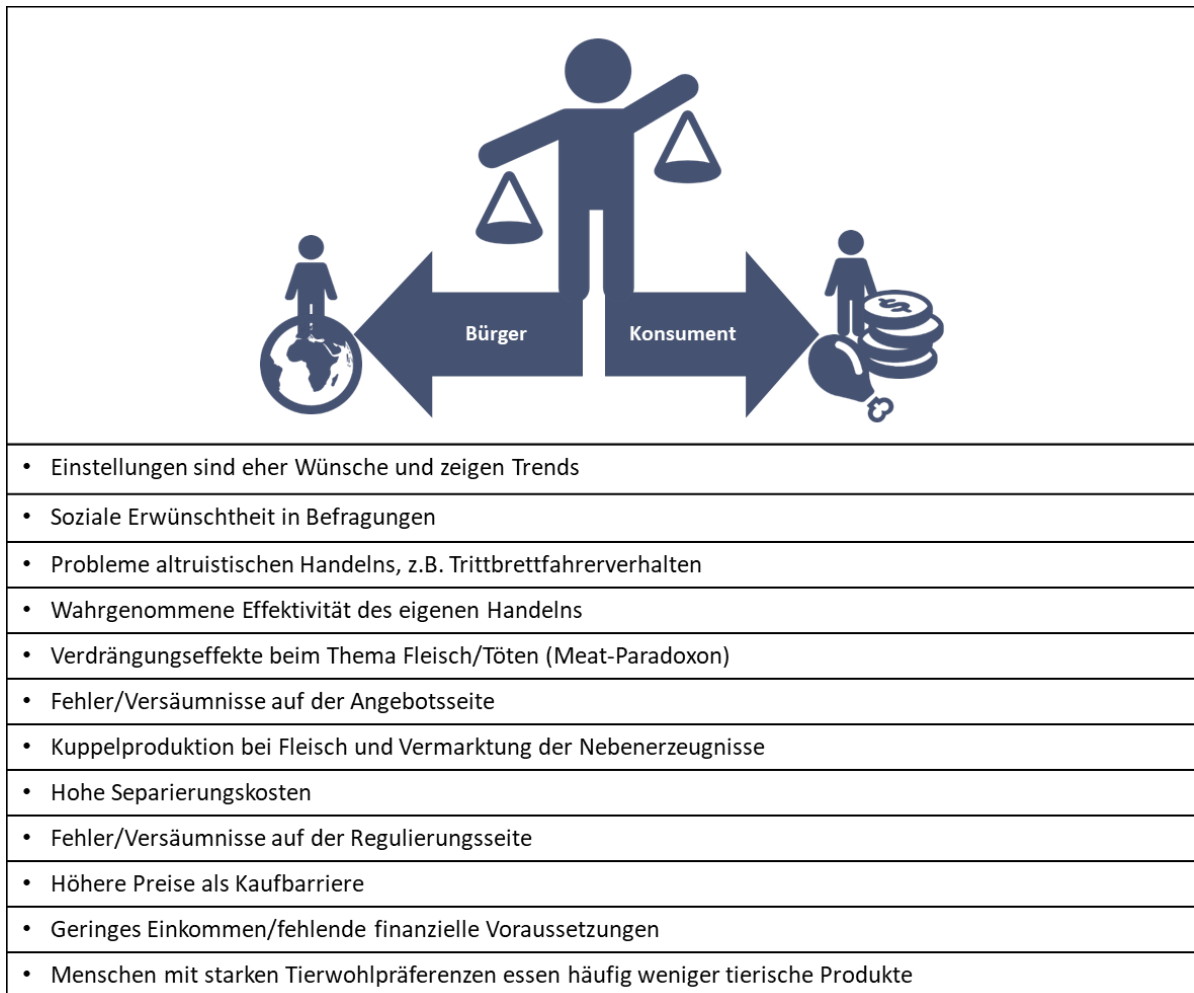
Bürger

Konsument

- Einstellungen sind eher Wünsche und zeigen Trends
- Soziale Erwünschtheit in Befragungen
- Probleme altruistischen Handelns, z.B. Trittbrettfahrerverhalten
- Wahrgenommene Effektivität des eigenen Handelns
- Verdrängungseffekte beim Thema Fleisch/Töten (Meat-Paradoxon)
- Fehler/Versäumnisse auf der Angebotsseite
- Kuppelproduktion bei Fleisch und Vermarktung der Nebenerzeugnisse
- Hohe Separierungskosten
- Fehler/Versäumnisse auf der Regulierungsseite
- Höhere Preise als Kaufbarriere
- Geringes Einkommen/fehlende finanzielle Voraussetzungen
- Menschen mit starken Tierwohlpräferenzen essen häufig weniger tierische Produkte